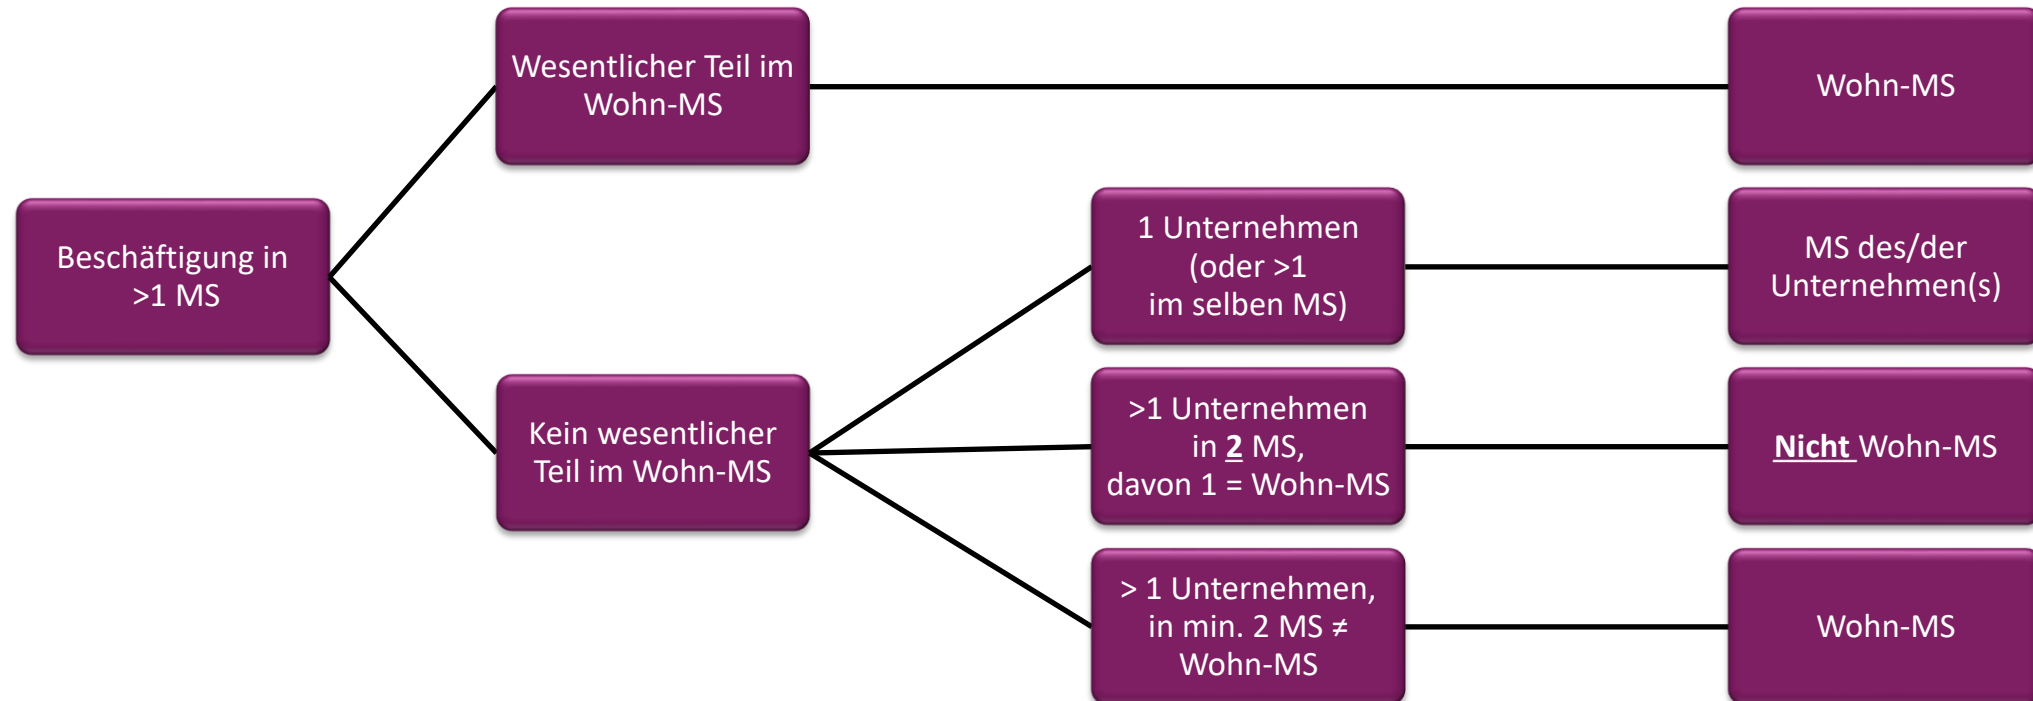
Beschäftigung in >1 MS

Wesentlicher Teil im Wohn-MS

Wohn-MS

Kein wesentlicher Teil im Wohn-MS

1 Unternehmen (oder >1 im selben MS)

MS des/der Unternehmen(s)

>1 Unternehmen in **2** MS, davon 1 = Wohn-MS

**Nicht** Wohn-MS

> 1 Unternehmen, in min. 2 MS ≠ Wohn-MS

Wohn-MS